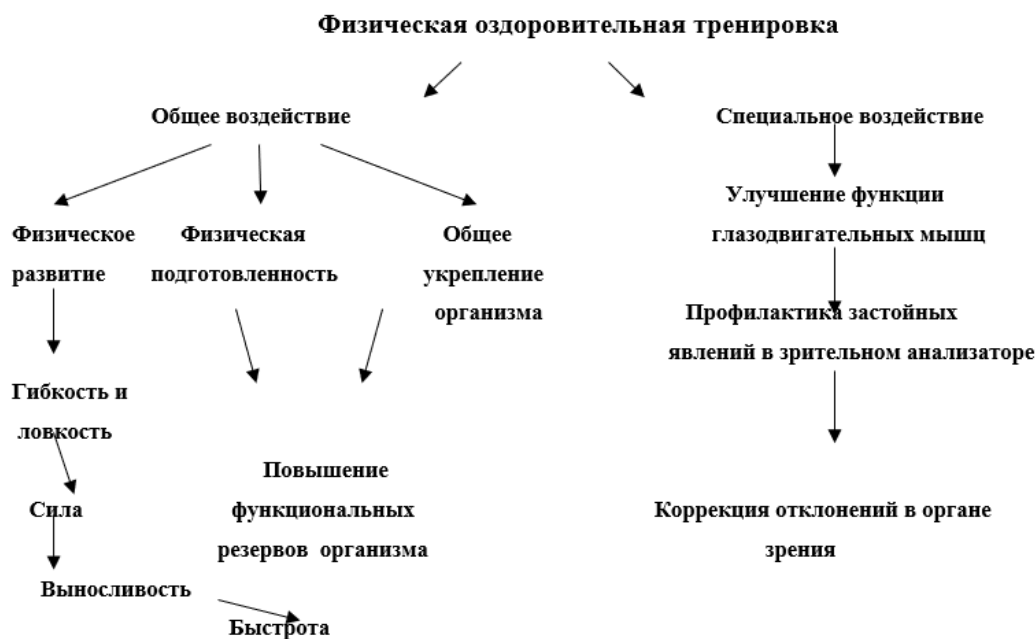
Физическая оздоровительная тренировка

Общее воздействие

Специальное воздействие

Физическое развитие

Физическая подготовленность

Общее укрепление организма

Улучшение функции глазодвигательных мышц

Профилактика застойных явлений в зрительном анализаторе

Гибкость и ловкость

Сила

Выносливость

Быстрота

Повышение функциональных резервов организма

Коррекция отклонений в органе зрения